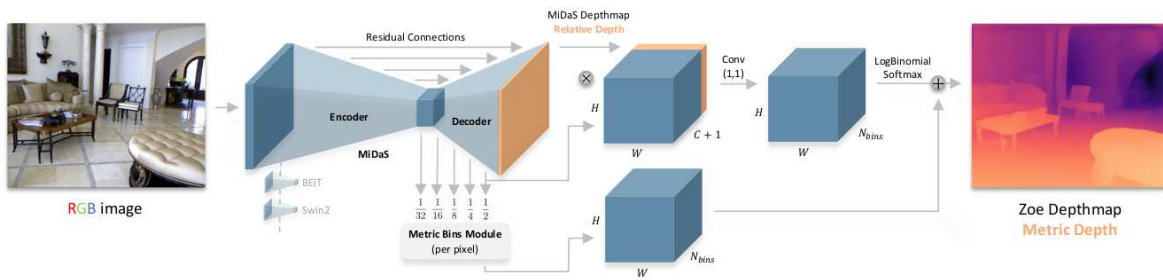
RGB image

Residual Connections

MiDaS Depthmap
Relative Depth

Encoder

Decoder

MiDaS

BEIT

Swin2

$\frac{1}{32}$ $\frac{1}{16}$ $\frac{1}{8}$ $\frac{1}{4}$ $\frac{1}{2}$

Metric Bins Module
(per pixel)

$\otimes$

$H$

$W$

$C+1$

Conv
(1,1)

$H$

$W$

$N_{bins}$

LogBinomial
Softmax

$\oplus$

$H$

$W$

$N_{bins}$

Zoe Depthmap
Metric Depth